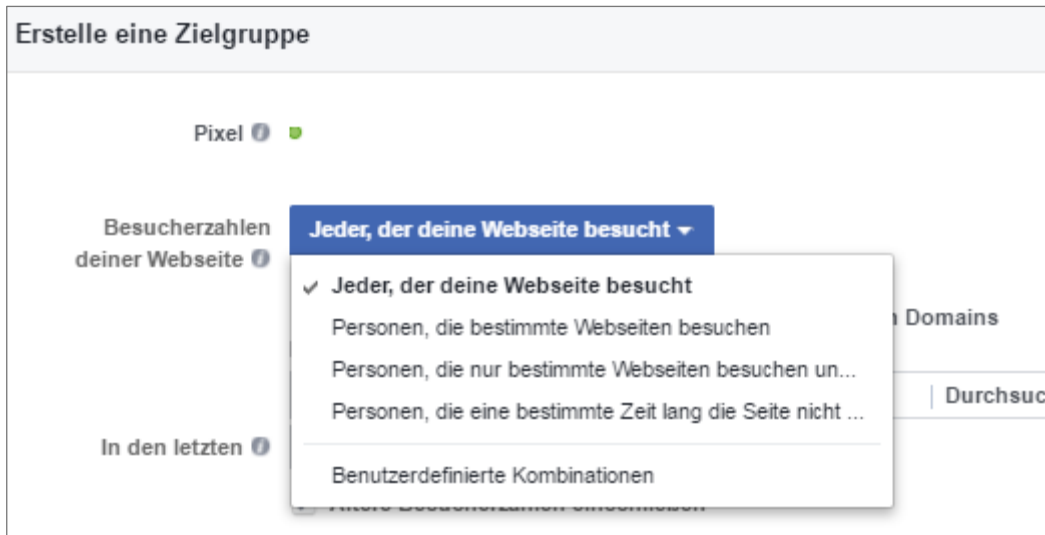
Erstelle eine Zielgruppe

Pixel

Besucherzahlen deiner Webseite

Jeder, der deine Webseite besucht

✓ Jeder, der deine Webseite besucht

Personen, die bestimmte Webseiten besuchen

Personen, die nur bestimmte Webseiten besuchen un...

Personen, die eine bestimmte Zeit lang die Seite nicht ...

Benutzerdefinierte Kombinationen

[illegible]n Domains

Durchsuc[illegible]

In den letzten

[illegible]